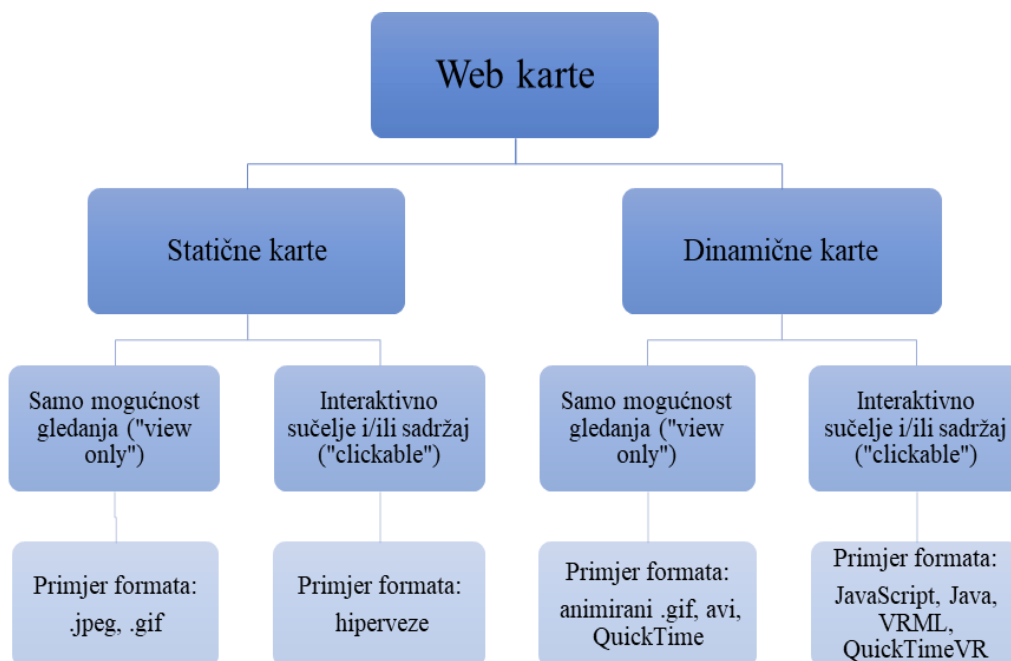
Web karte

Statične karte

Dinamične karte

Samo mogućnost gledanja ("view only")

Interaktivno sučelje i/ili sadržaj ("clickable")

Samo mogućnost gledanja ("view only")

Interaktivno sučelje i/ili sadržaj ("clickable")

Primjer formata: .jpeg, .gif

Primjer formata: hiperveze

Primjer formata: animirani .gif, avi, QuickTime

Primjer formata: JavaScript, Java, VRML, QuickTimeVR